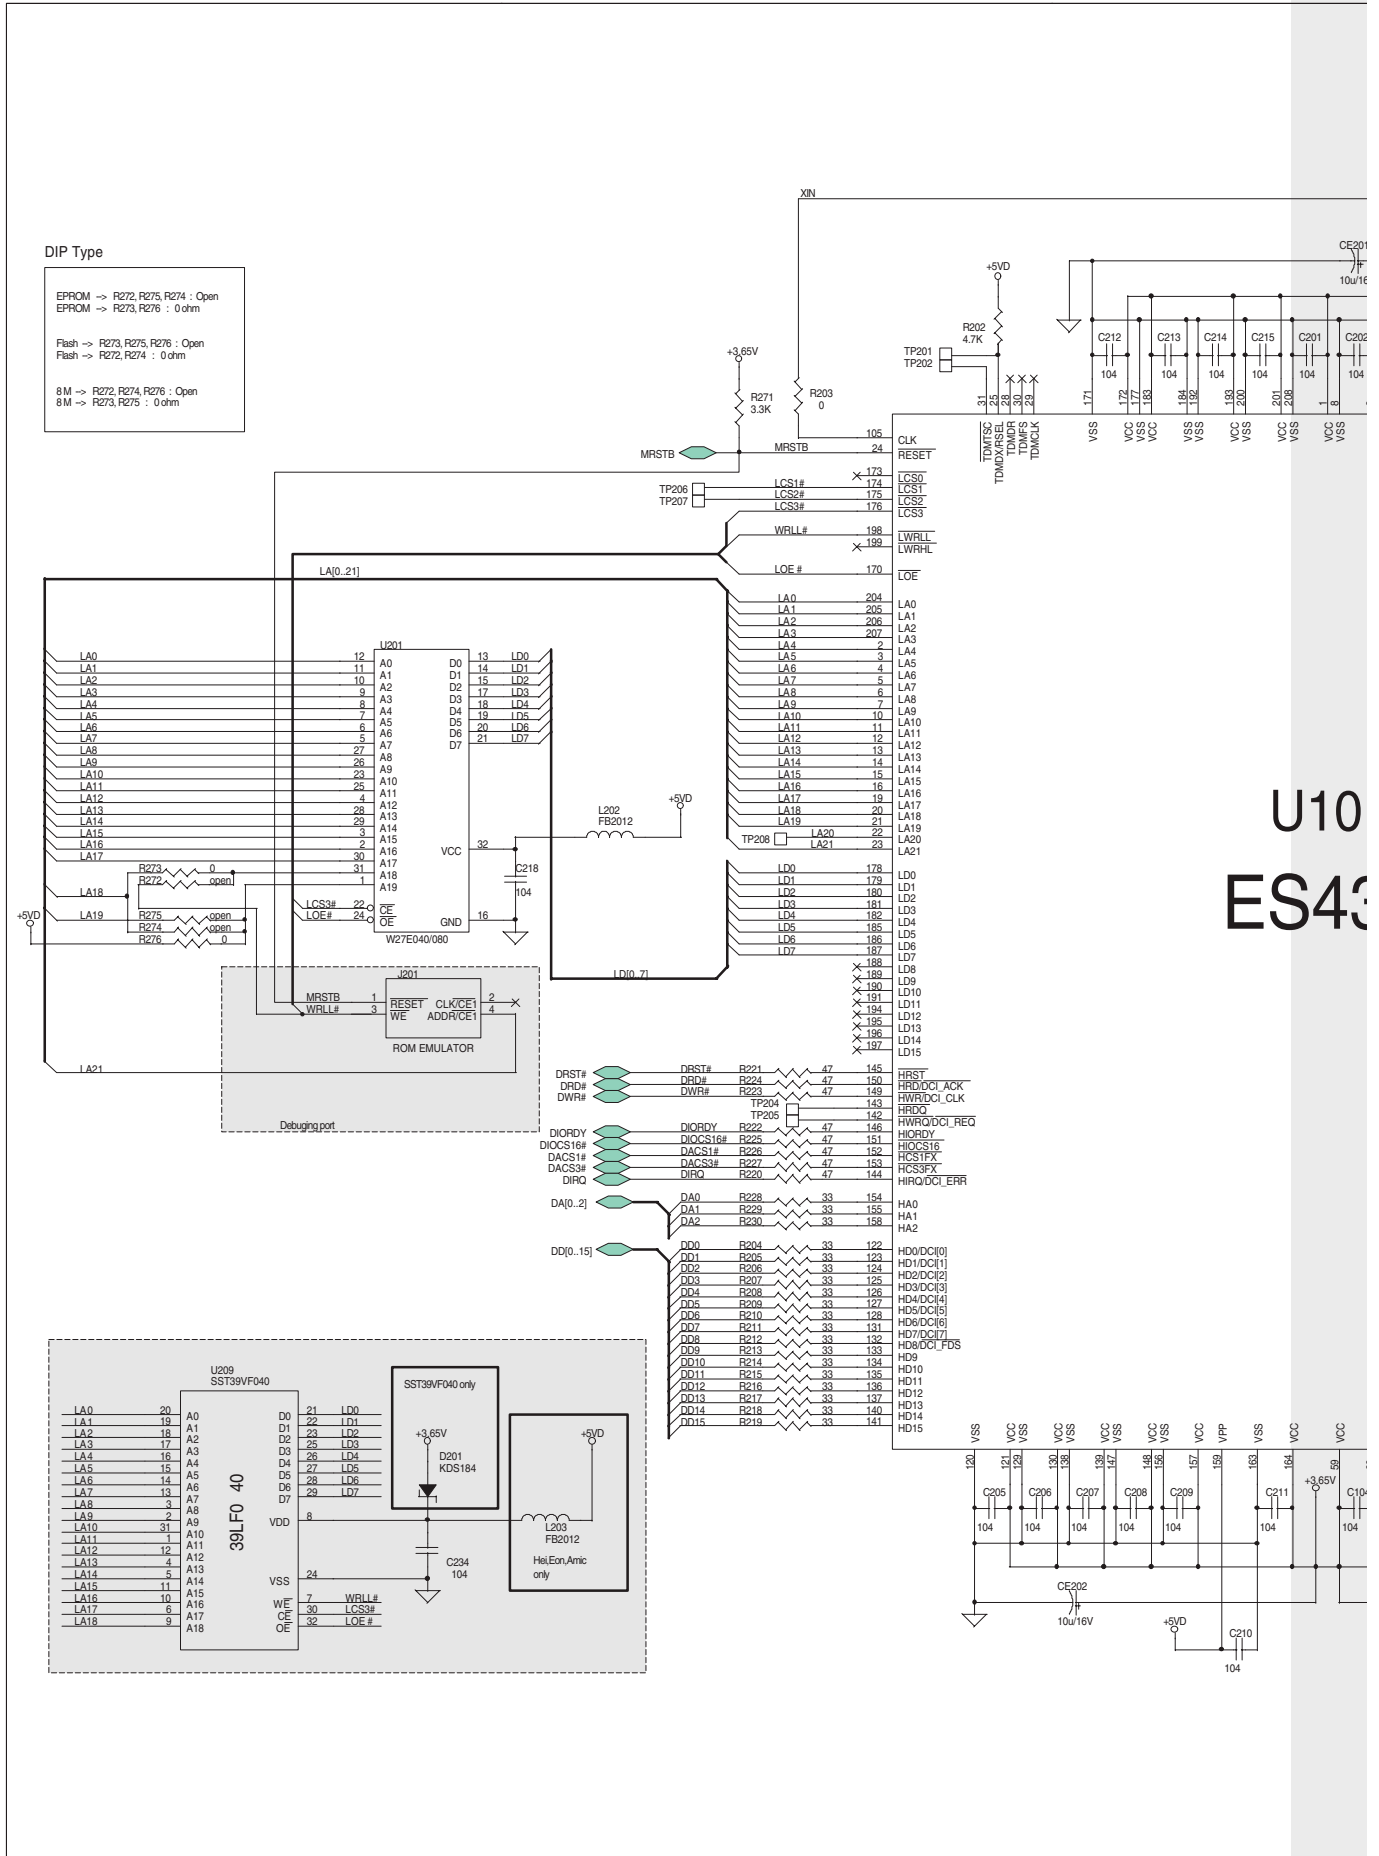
DIP Type

EPROM --> R272, R275, R274 : Open
EPROM --> R273, R276 : 0 ohm

Flash --> R273, R275, R276 : Open
Flash --> R272, R274 : 0 ohm

8 M --> R272, R274, R276 : Open
8 M --> R273, R275 : 0 ohm

XIN

CE201
10u/16

+5VD
R202
4.7K

TP201
TP202

+3.65V
R271
3.3K

R203
0

C212 104
C213 104
C214 104
C215 104
C201 104
C202 104

31 25 28 30 29
TDMTSC
TDMDX/RSEL
TDMDR
TDMFS
TDMCLK

171 VSS
172 177 183 VCC VSS VCC
184 192 VSS VSS
193 200 VCC VSS
201 208 VCC VSS
1 8 VCC VSS

MRSTB
MRSTB 105 CLK
24 RESET

173 LCS0
TP206 LCS1# 174 LCS1
TP207 LCS2# 175 LCS2
LCS3# 176 LCS3

WRLL# 198 LWRLL
199 LWRHL

LA[0..21]
LOE # 170 LOE

LA0 204 LA0
LA1 205 LA1
LA2 206 LA2
LA3 207 LA3
LA4 2 LA4
LA5 3 LA5
LA6 4 LA6
LA7 5 LA7
LA8 6 LA8
LA9 7 LA9
LA10 10 LA10
LA11 11 LA11
LA12 12 LA12
LA13 13 LA13
LA14 14 LA14
LA15 15 LA15
LA16 16 LA16
LA17 19 LA17
LA18 20 LA18
LA19 21 LA19
TP208 LA20 22 LA20
LA21 23 LA21

U201
LA0 12 A0 D0 13 LD0
LA1 11 A1 D1 14 LD1
LA2 10 A2 D2 15 LD2
LA3 9 A3 D3 17 LD3
LA4 8 A4 D4 18 LD4
LA5 7 A5 D5 19 LD5
LA6 6 A6 D6 20 LD6
LA7 5 A7 D7 21 LD7
LA8 27 A8
LA9 26 A9
LA10 23 A10
LA11 25 A11
LA12 4 A12
LA13 28 A13
LA14 29 A14
LA15 3 A15
LA16 2 A16
LA17 30 A17
R273 0 31 A18
R272 open 1 A19
LA18
+5VD
LA19 R275 open
R274 open
R276 0
LCS3# 22 CE
LOE# 24 OE
VCC 32
GND 16
W27E040/080

L202
FB2012
+5VD
C218
104

U10
ES43

LD0 178 LD0
LD1 179 LD1
LD2 180 LD2
LD3 181 LD3
LD4 182 LD4
LD5 185 LD5
LD6 186 LD6
LD7 187 LD7
188 LD8
189 LD9
190 LD10
191 LD11
194 LD12
195 LD13
196 LD14
197 LD15

LD[0..7]

J201
MRSTB 1 RESET CLK/CE1 2
WRLL# 3 WE ADDR/CE1 4
ROM EMULATOR

LA21
Debuging port

DRST# DRST# R221 47 145 HRST
DRD# DRD# R224 47 150 HRD/DCI_ACK
DWR# DWR# R223 47 149 HWR/DCI_CLK
TP204 143 HRDQ
TP205 142 HWRQ/DCI_REQ
DIORDY DIORDY R222 47 146 HIORDY
DIOCS16# DIOCS16# R225 47 151 HIOCS16
DACS1# DACS1# R226 47 152 HCS1FX
DACS3# DACS3# R227 47 153 HCS3FX
DIRQ DIRQ R220 47 144 HIRQ/DCI_ERR

DA[0..2]
DA0 R228 33 154 HA0
DA1 R229 33 155 HA1
DA2 R230 33 158 HA2

DD[0..15]
DD0 R204 33 122 HD0/DCI[0]
DD1 R205 33 123 HD1/DCI[1]
DD2 R206 33 124 HD2/DCI[2]
DD3 R207 33 125 HD3/DCI[3]
DD4 R208 33 126 HD4/DCI[4]
DD5 R209 33 127 HD5/DCI[5]
DD6 R210 33 128 HD6/DCI[6]
DD7 R211 33 131 HD7/DCI[7]
DD8 R212 33 132 HD8/DCI_FDS
DD9 R213 33 133 HD9
DD10 R214 33 134 HD10
DD11 R215 33 135 HD11
DD12 R216 33 136 HD12
DD13 R217 33 137 HD13
DD14 R218 33 140 HD14
DD15 R219 33 141 HD15

U209
SST39VF040
39LF0 40
LA0 20 A0 D0 21 LD0
LA1 19 A1 D1 22 LD1
LA2 18 A2 D2 23 LD2
LA3 17 A3 D3 25 LD3
LA4 16 A4 D4 26 LD4
LA5 15 A5 D5 27 LD5
LA6 14 A6 D6 28 LD6
LA7 13 A7 D7 29 LD7
LA8 3 A8
LA9 2 A9 VDD 8
LA10 31 A10
LA11 1 A11
LA12 12 A12
LA13 4 A13
LA14 5 A14
LA15 11 A15 VSS 24
LA16 10 A16 WE 7 WRLL#
LA17 6 A17 CE 30 LCS3#
LA18 9 A18 OE 32 LOE #

SST39VF040 only
+3.65V
D201
KDS184

+5VD
L203
FB2012
Hei,Eon,Amic only

C234
104

VSS 120
VCC VSS 121 129
VCC VSS 130 138
VCC VSS 139 147
VCC VSS 148 156
VCC 157
VPP 159
VSS 163
VCC 164
VCC 59
C205 104
C206 104
C207 104
C208 104
C209 104
C211 104
+3.65V
C104 104
CE202
10u/16V
+5VD
C210
104